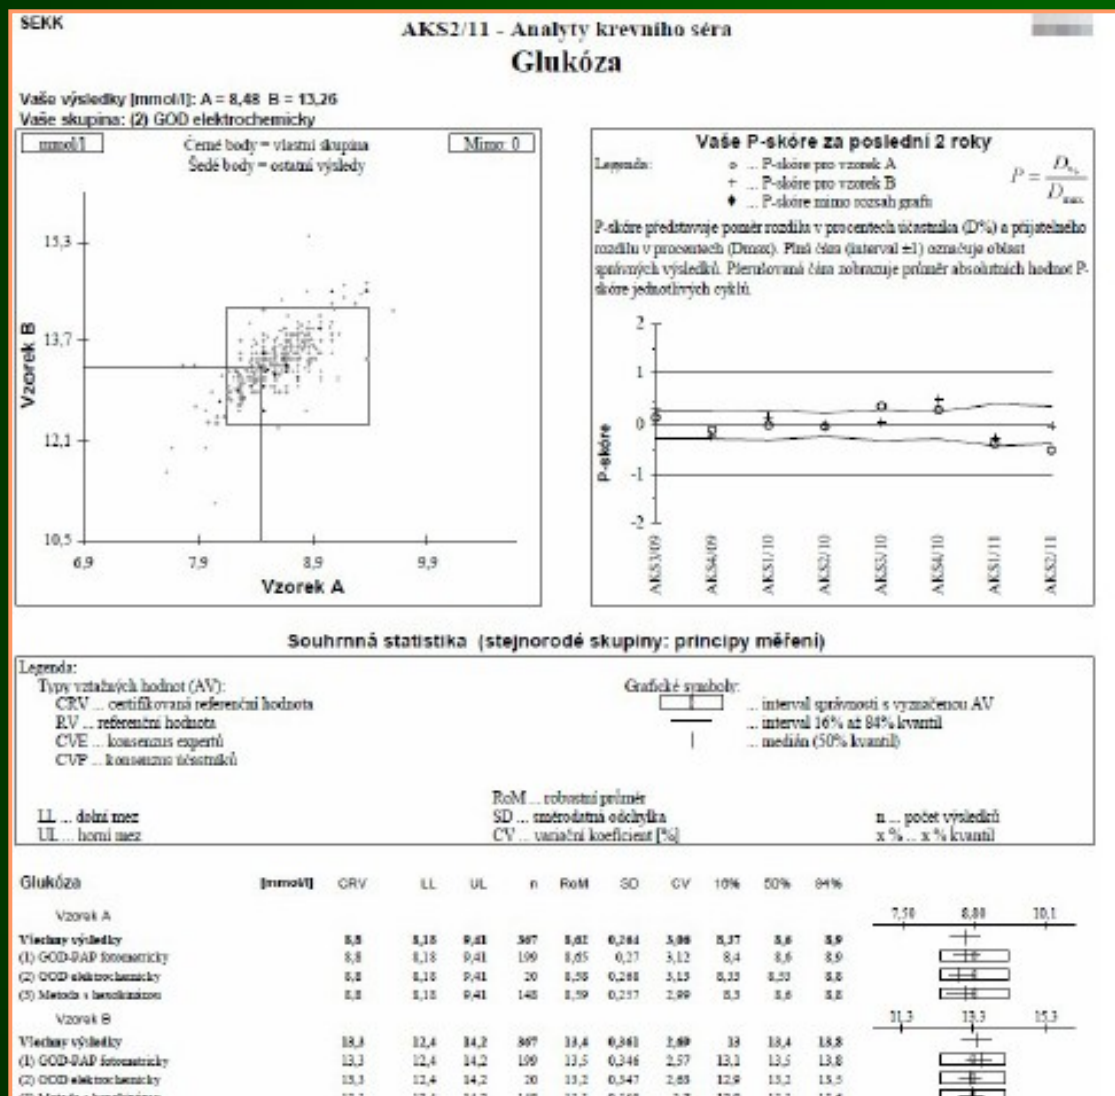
SEKK

AKS2/11 - Analyty krevního séra

Glukóza

Vaše výsledky [mmol/l]: A = 8,48 B = 13,26
Vaše skupina: (2) GOD elektrochemicky

mmol/l

Černé body = vlastní skupina
Šedé body = ostatní výsledky

Mimo: 0

15,3
13,7
12,1
10,5

Vzorek B

6,9
7,9
8,9
9,9

Vzorek A

Vaše P-skóre za poslední 2 roky

Legenda:
o ... P-skóre pro vzorek A
+ ... P-skóre pro vzorek B
♦ ... P-skóre mimo rozsah grafu

$P = \frac{D_{\%}}{D_{max}}$

P-skóre představuje poměr rozdílu v procentech účastníka (D%) a přijatelného rozdílu v procentech (Dmax). Plná čára (interval ±1) označuje oblast správných výsledků. Přerušovaná čára zobrazuje průměr absolutních hodnot P-skóre jednotlivých cyklů.

2
1
0
-1
-2

P-skóre

AKS3/09
AKS4/09
AKS1/10
AKS2/10
AKS3/10
AKS4/10
AKS1/11
AKS2/11

Souhrnná statistika (stejnorodé skupiny: principy měření)

Legenda:
Typy vztažných hodnot (AV):
CRV ... certifikovaná referenční hodnota
RV ... referenční hodnota
CVE ... konsenzus expertů
CVP ... konsenzus účastníků

Grafické symboly:
... interval správnosti s vyznačenou AV
... interval 16% až 84% kvantil
... medián (50% kvantil)

LL ... dolní mez
UL ... horní mez

RoM ... robustní průměr
SD ... směrodatná odchylka
CV ... variační koeficient [%]

n ... počet výsledků
x % ... x % kvantil

| Glukóza | [mmol/l] | CRV | LL | UL | n | RoM | SD | CV | 16% | 50% | 84% |
|---|---|---|---|---|---|---|---|---|---|---|---|
| Vzorek A | | | | | | | | | | | |
| Všechny výsledky | | 8,8 | 8,18 | 9,41 | 367 | 8,62 | 0,264 | 3,06 | 8,37 | 8,6 | 8,9 |
| (1) GOD-PAP fotometricky | | 8,8 | 8,18 | 9,41 | 199 | 8,65 | 0,27 | 3,12 | 8,4 | 8,6 | 8,9 |
| (2) GOD elektrochemicky | | 8,8 | 8,18 | 9,41 | 20 | 8,58 | 0,268 | 3,13 | 8,33 | 8,53 | 8,8 |
| (3) Metoda s hexokinázou | | 8,8 | 8,18 | 9,41 | 148 | 8,59 | 0,257 | 2,99 | 8,3 | 8,6 | 8,8 |
| Vzorek B | | | | | | | | | | | |
| Všechny výsledky | | 13,3 | 12,4 | 14,2 | 367 | 13,4 | 0,361 | 2,69 | 13 | 13,4 | 13,8 |
| (1) GOD-PAP fotometricky | | 13,3 | 12,4 | 14,2 | 199 | 13,5 | 0,346 | 2,57 | 13,1 | 13,5 | 13,8 |
| (2) GOD elektrochemicky | | 13,3 | 12,4 | 14,2 | 20 | 13,2 | 0,347 | 2,63 | 12,9 | 13,2 | 13,5 |
| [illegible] | | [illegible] | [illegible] | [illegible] | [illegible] | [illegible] | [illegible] | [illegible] | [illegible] | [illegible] | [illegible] |

7,50 8,80 10,1
11,3 13,3 15,3